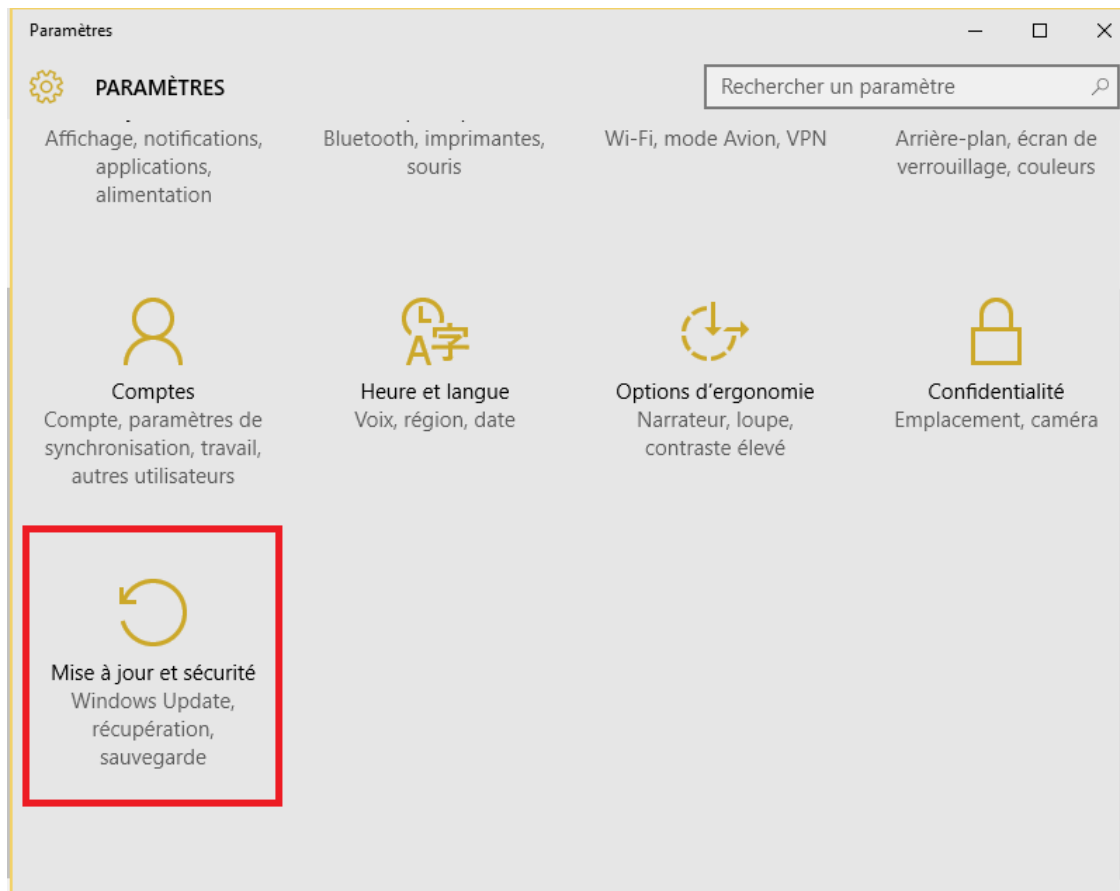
Paramètres

PARAMÈTRES

Rechercher un paramètre

Affichage, notifications, applications, alimentation

Bluetooth, imprimantes, souris

Wi-Fi, mode Avion, VPN

Arrière-plan, écran de verrouillage, couleurs

Comptes
Compte, paramètres de synchronisation, travail, autres utilisateurs

Heure et langue
Voix, région, date

Options d'ergonomie
Narrateur, loupe, contraste élevé

Confidentialité
Emplacement, caméra

Mise à jour et sécurité
Windows Update, récupération, sauvegarde